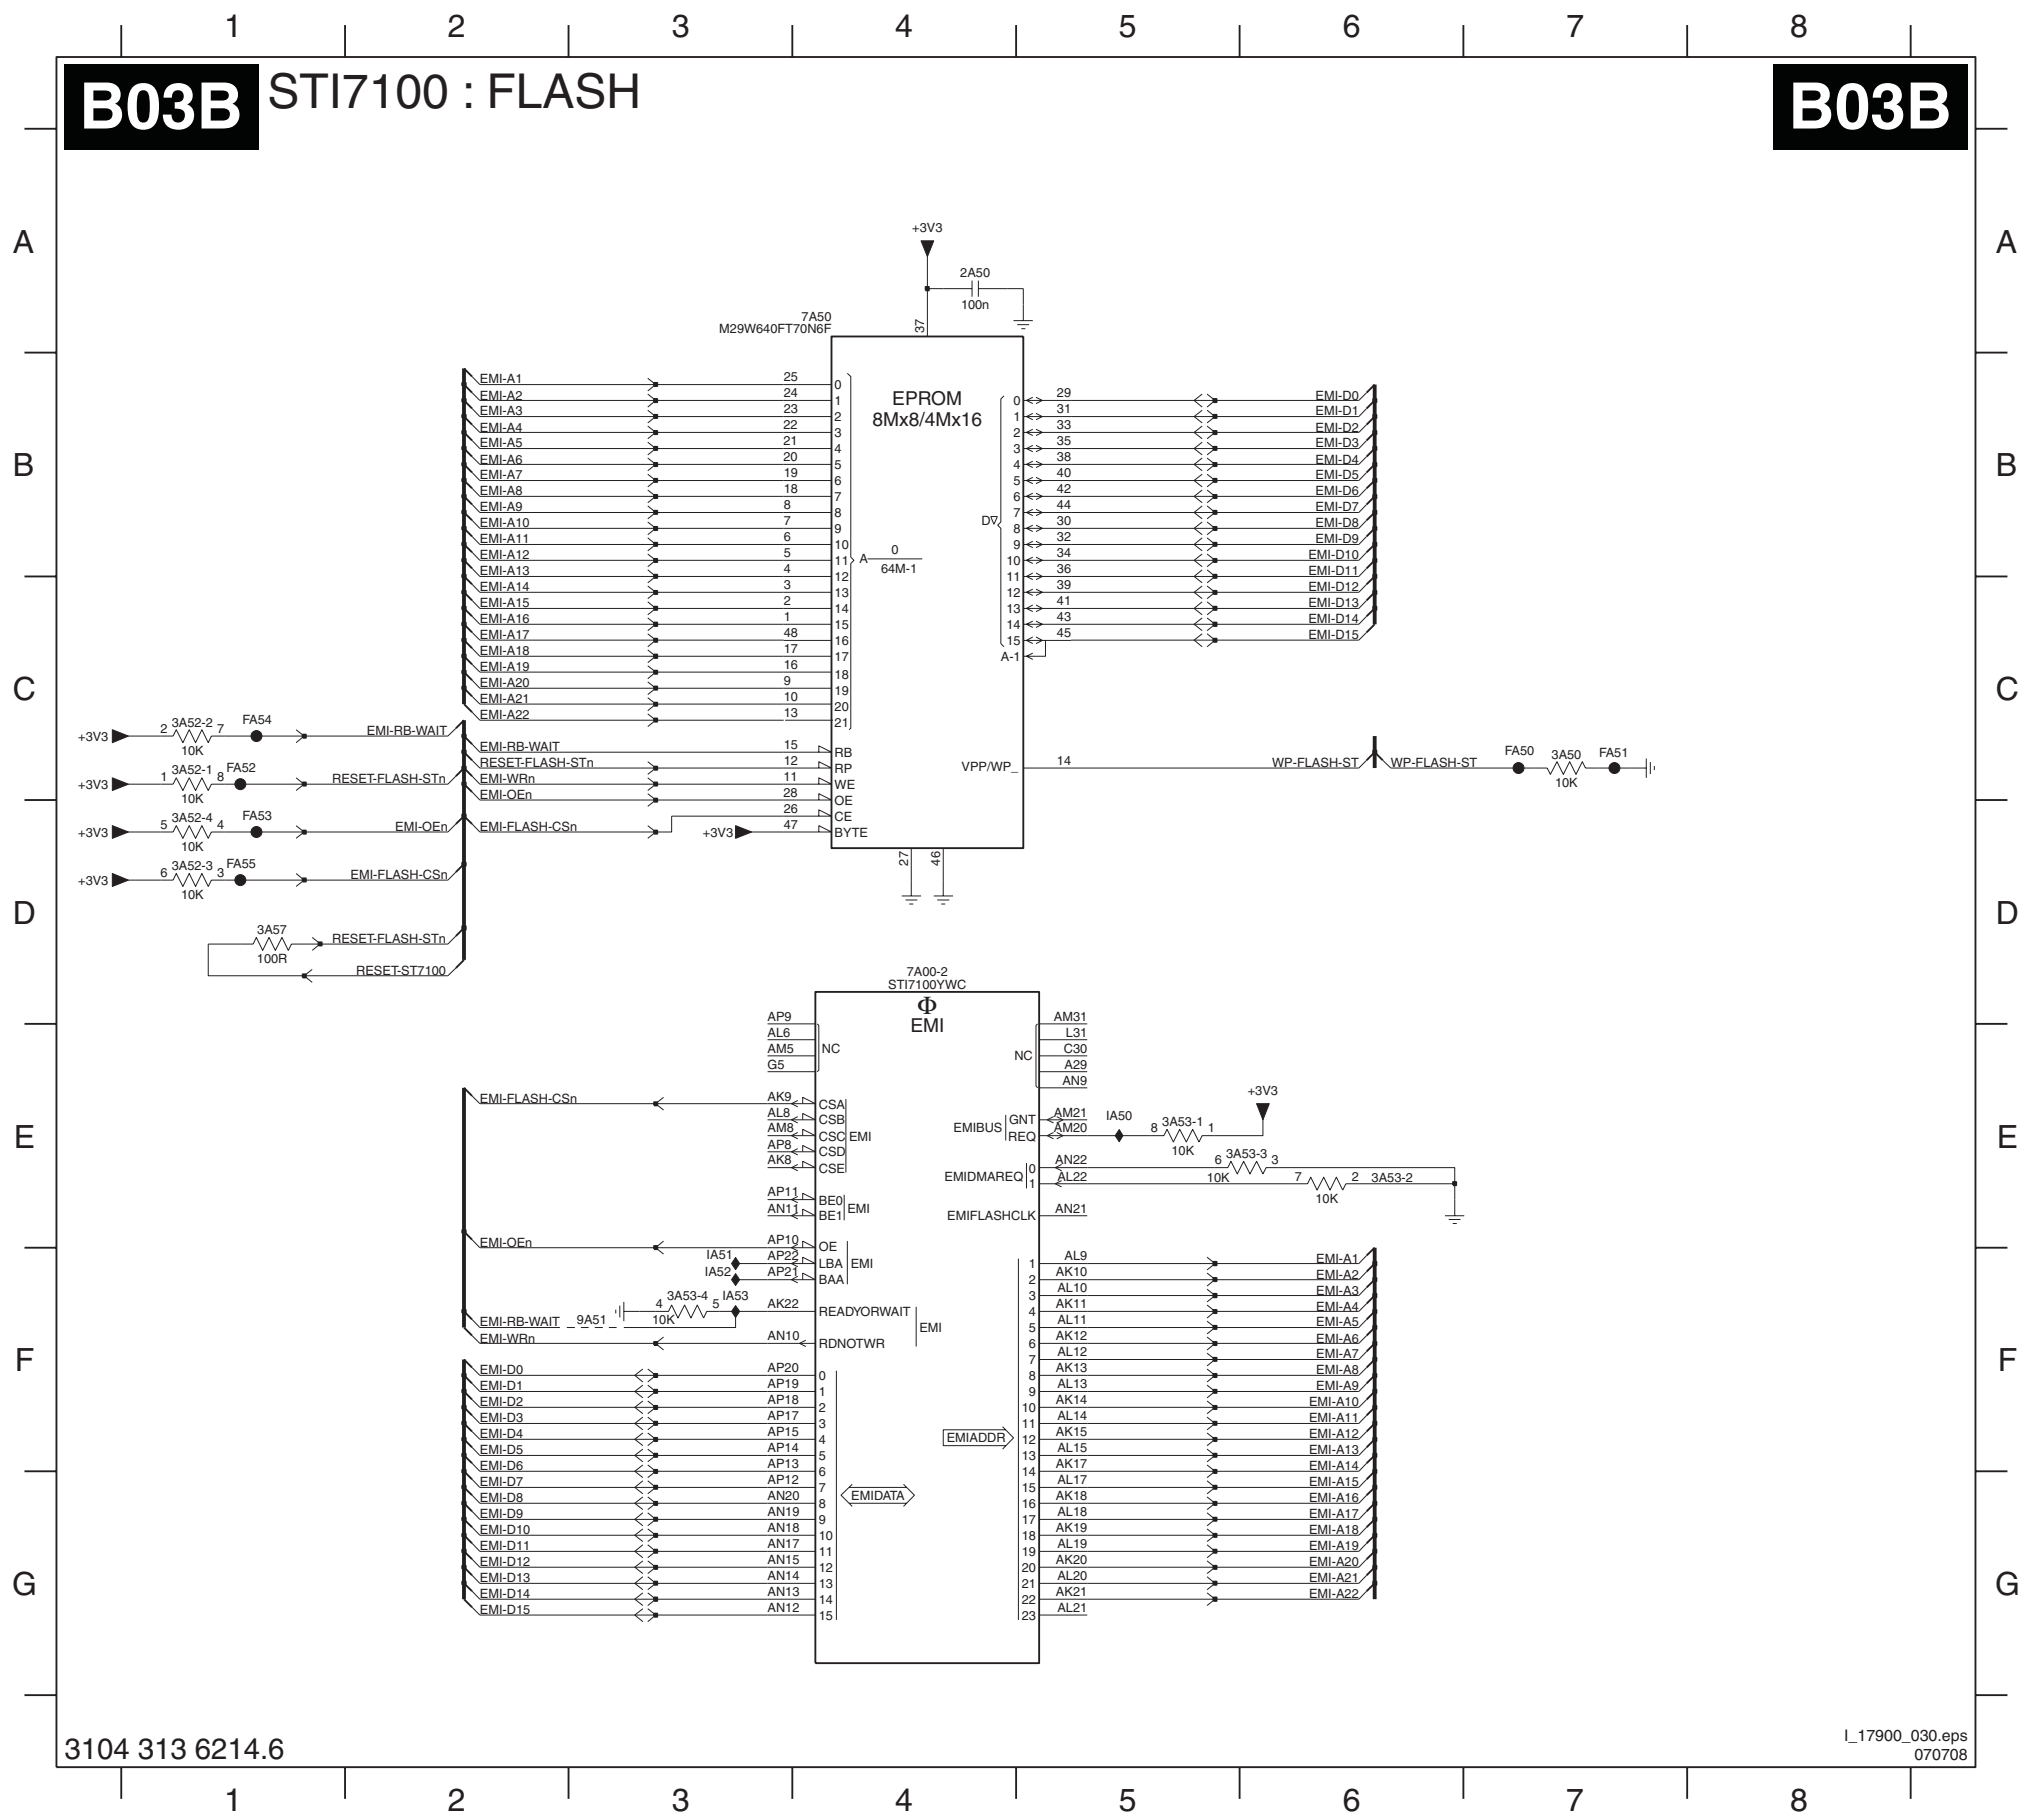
1 2 3 4 5 6 7 8

B03B STI7100 : FLASH B03B

A B C D E F G

+3V3
2A50
100n
7A50
M29W640FT70N6F
37

EPROM
8Mx8/4Mx16

EMI-A1 25 0
EMI-A2 24 1
EMI-A3 23 2
EMI-A4 22 3
EMI-A5 21 4
EMI-A6 20 5
EMI-A7 19 6
EMI-A8 18 7
EMI-A9 8 8
EMI-A10 7 9
EMI-A11 6 10
EMI-A12 5 11 A 0 64M-1
EMI-A13 4 12
EMI-A14 3 13
EMI-A15 2 14
EMI-A16 1 15
EMI-A17 48 16
EMI-A18 17 17
EMI-A19 16 18
EMI-A20 9 19
EMI-A21 10 20
EMI-A22 13 21

D7
0 29 EMI-D0
1 31 EMI-D1
2 33 EMI-D2
3 35 EMI-D3
4 38 EMI-D4
5 40 EMI-D5
6 42 EMI-D6
7 44 EMI-D7
8 30 EMI-D8
9 32 EMI-D9
10 34 EMI-D10
11 36 EMI-D11
12 39 EMI-D12
13 41 EMI-D13
14 43 EMI-D14
15 45 EMI-D15
A-1

+3V3 2 3A52-2 7 10K FA54 EMI-RB-WAIT
+3V3 1 3A52-1 8 10K FA52 RESET-FLASH-STn
+3V3 5 3A52-4 4 10K FA53 EMI-OEn
+3V3 6 3A52-3 3 10K FA55 EMI-FLASH-CSn
3A57 100R RESET-FLASH-STn
RESET-ST7100

EMI-RB-WAIT 15 RB
RESET-FLASH-STn 12 RP
EMI-WRn 11 WE
EMI-OEn 28 OE
26 CE
EMI-FLASH-CSn +3V3 47 BYTE
VPP/WP_ 14 WP-FLASH-ST WP-FLASH-ST FA50 3A50 10K FA51
27 46

7A00-2
STI7100YWC
Φ
EMI
AP9 AL6 AM5 G5 NC
NC AM31 L31 C30 A29 AN9
EMI-FLASH-CSn
AK9 CSA
AL8 CSB
AM8 CSC EMI
AP8 CSD
AK8 CSE
+3V3
EMIBUS GNT AM21 IA50
REQ AM20 8 3A53-1 1 10K
EMIDMAREQ 0 AN22 6 3A53-3 3 10K
1 AL22 7 10K 2 3A53-2
EMIFLASHCLK AN21
AP11 BE0 EMI
AN11 BE1
EMI-OEn AP10 OE
IA51 AP22 LBA EMI
IA52 AP21 BAA
4 3A53-4 5 IA53 10K AK22 READYORWAIT
EMI-RB-WAIT 9A51 EMI
EMI-WRn AN10 RDNOTWR

EMI-D0 AP20 0
EMI-D1 AP19 1
EMI-D2 AP18 2
EMI-D3 AP17 3
EMI-D4 AP15 4
EMI-D5 AP14 5
EMI-D6 AP13 6
EMI-D7 AP12 7
EMI-D8 AN20 8
EMI-D9 AN19 9
EMI-D10 AN18 10
EMI-D11 AN17 11
EMI-D12 AN15 12
EMI-D13 AN14 13
EMI-D14 AN13 14
EMI-D15 AN12 15
EMIDATA
EMIADDR

1 AL9 EMI-A1
2 AK10 EMI-A2
3 AL10 EMI-A3
4 AK11 EMI-A4
5 AL11 EMI-A5
6 AK12 EMI-A6
7 AL12 EMI-A7
8 AK13 EMI-A8
9 AL13 EMI-A9
10 AK14 EMI-A10
11 AL14 EMI-A11
12 AK15 EMI-A12
13 AL15 EMI-A13
14 AK17 EMI-A14
15 AL17 EMI-A15
16 AK18 EMI-A16
17 AL18 EMI-A17
18 AK19 EMI-A18
19 AL19 EMI-A19
20 AK20 EMI-A20
21 AL20 EMI-A21
22 AK21 EMI-A22
23 AL21

3104 313 6214.6
I_17900_030.eps
070708